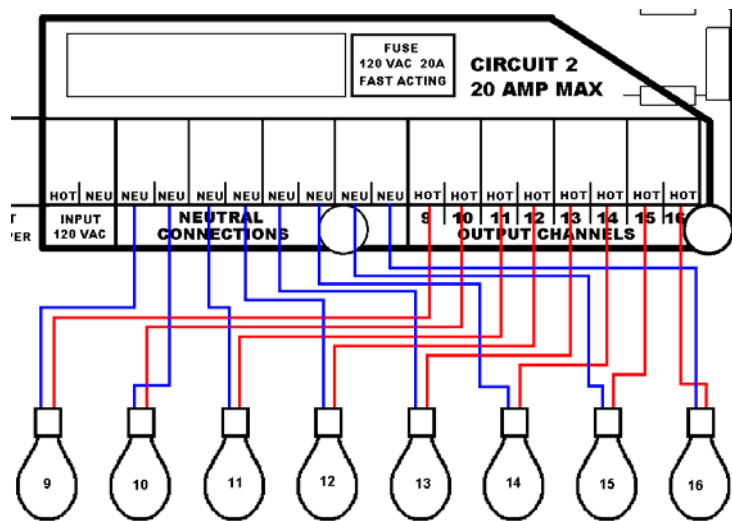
FUSE
120 VAC 20A
FAST ACTING

CIRCUIT 2
20 AMP MAX

HOT NEU NEU NEU NEU NEU NEU NEU NEU NEU HOT HOT HOT HOT HOT HOT HOT HOT

T
ER

INPUT
120 VAC

NEUTRAL
CONNECTIONS

9 10 11 12 13 14 15 16
OUTPUT CHANNELS

9 10 11 12 13 14 15 16